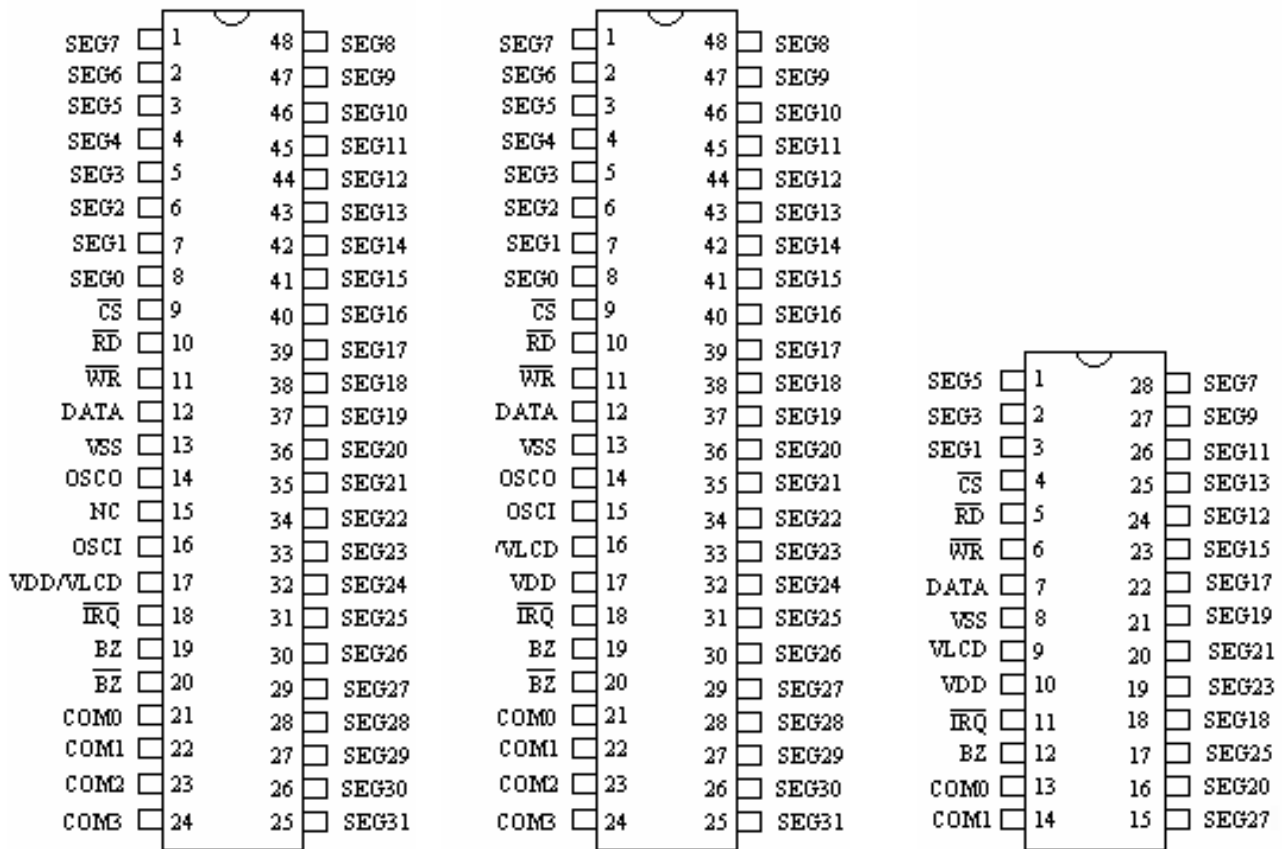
SEG7 1
SEG6 2
SEG5 3
SEG4 4
SEG3 5
SEG2 6
SEG1 7
SEG0 8
$\overline{CS}$ 9
$\overline{RD}$ 10
$\overline{WR}$ 11
DATA 12
VSS 13
OSCO 14
NC 15
OSCI 16
VDD/VLCD 17
$\overline{IRQ}$ 18
BZ 19
$\overline{BZ}$ 20
COM0 21
COM1 22
COM2 23
COM3 24

48 SEG8
47 SEG9
46 SEG10
45 SEG11
44 SEG12
43 SEG13
42 SEG14
41 SEG15
40 SEG16
39 SEG17
38 SEG18
37 SEG19
36 SEG20
35 SEG21
34 SEG22
33 SEG23
32 SEG24
31 SEG25
30 SEG26
29 SEG27
28 SEG28
27 SEG29
26 SEG30
25 SEG31

SEG7 1
SEG6 2
SEG5 3
SEG4 4
SEG3 5
SEG2 6
SEG1 7
SEG0 8
$\overline{CS}$ 9
$\overline{RD}$ 10
$\overline{WR}$ 11
DATA 12
VSS 13
OSCO 14
OSCI 15
VLCD 16
VDD 17
$\overline{IRQ}$ 18
BZ 19
$\overline{BZ}$ 20
COM0 21
COM1 22
COM2 23
COM3 24

48 SEG8
47 SEG9
46 SEG10
45 SEG11
44 SEG12
43 SEG13
42 SEG14
41 SEG15
40 SEG16
39 SEG17
38 SEG18
37 SEG19
36 SEG20
35 SEG21
34 SEG22
33 SEG23
32 SEG24
31 SEG25
30 SEG26
29 SEG27
28 SEG28
27 SEG29
26 SEG30
25 SEG31

SEG5 1
SEG3 2
SEG1 3
$\overline{CS}$ 4
$\overline{RD}$ 5
$\overline{WR}$ 6
DATA 7
VSS 8
VLCD 9
VDD 10
$\overline{IRQ}$ 11
BZ 12
COM0 13
COM1 14

28 SEG7
27 SEG9
26 SEG11
25 SEG13
24 SEG12
23 SEG15
22 SEG17
21 SEG19
20 SEG21
19 SEG23
18 SEG18
17 SEG25
16 SEG20
15 SEG27